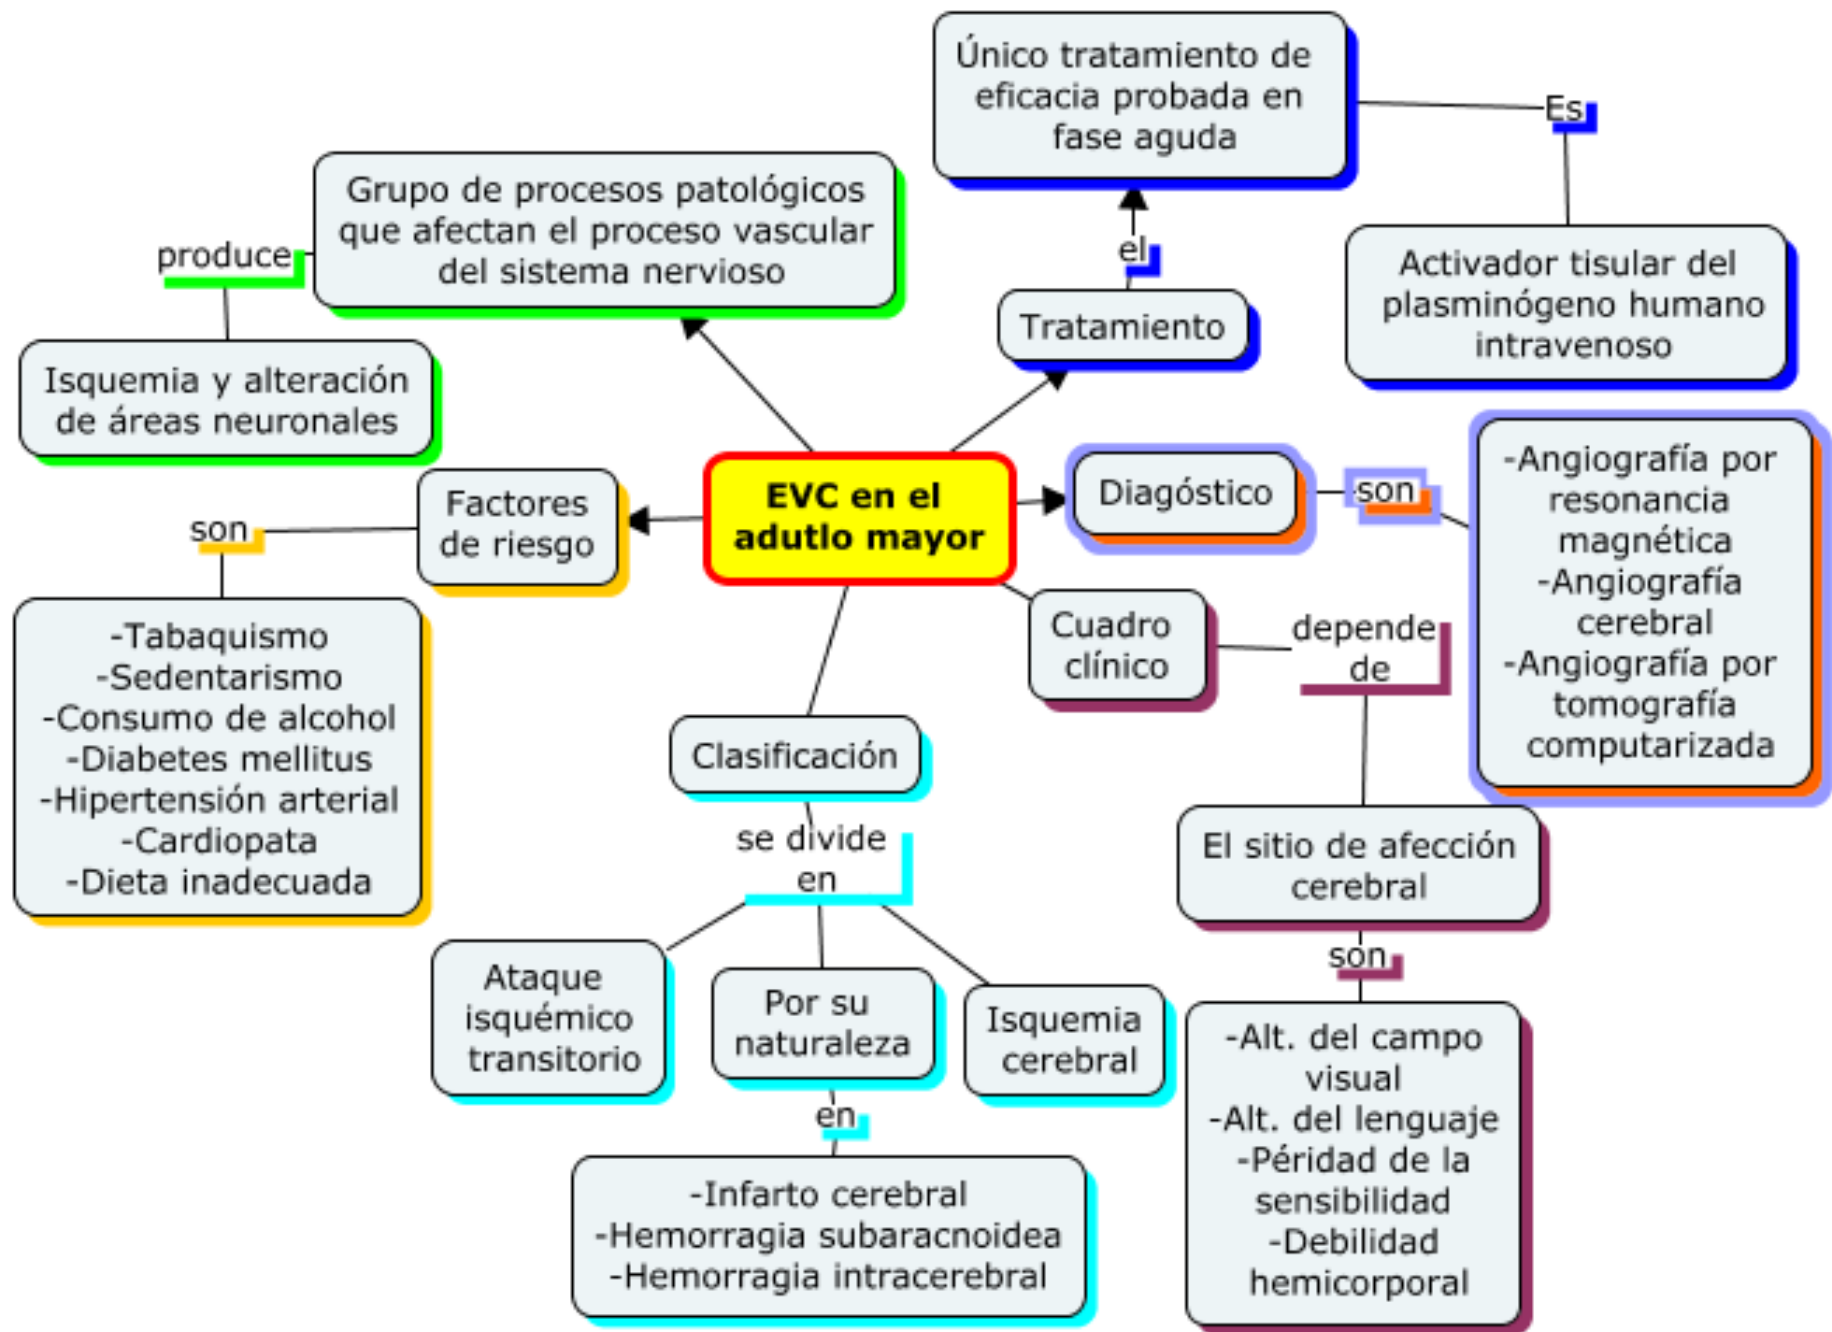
Único tratamiento de eficacia probada en fase aguda

Es

Activador tisular del plasminógeno humano intravenoso

el

Tratamiento

Grupo de procesos patológicos que afectan el proceso vascular del sistema nervioso

produce

Isquemia y alteración de áreas neuronales

EVC en el adutlo mayor

Factores de riesgo

son

-Tabaquismo
-Sedentarismo
-Consumo de alcohol
-Diabetes mellitus
-Hipertensión arterial
-Cardiopata
-Dieta inadecuada

Diagóstico

son

-Angiografía por resonancia magnética
-Angiografía cerebral
-Angiografía por tomografía computarizada

Cuadro clínico

depende de

El sitio de afección cerebral

son

-Alt. del campo visual
-Alt. del lenguaje
-Péridad de la sensibilidad
-Debilidad hemicorporal

Clasificación

se divide en

Ataque isquémico transitorio

Por su naturaleza

Isquemia cerebral

en

-Infarto cerebral
-Hemorragia subaracnoidea
-Hemorragia intracerebral